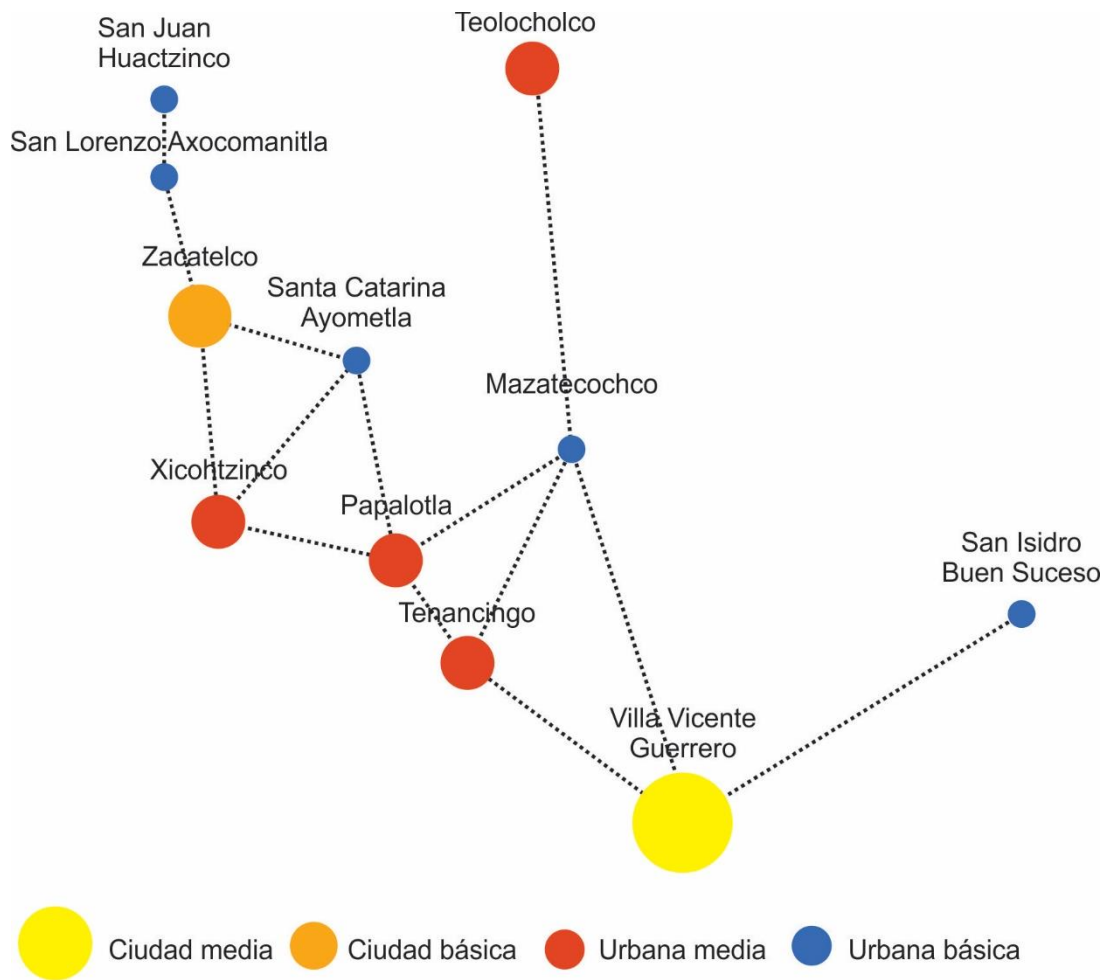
San Juan Huactzinco

Teolocholco

San Lorenzo Axocomanitla

Zacatelco

Santa Catarina Ayometla

Mazatecochco

Xicohtzinco

Papalotla

San Isidro Buen Suceso

Tenancingo

Villa Vicente Guerrero

Ciudad media
Ciudad básica
Urbana media
Urbana básica